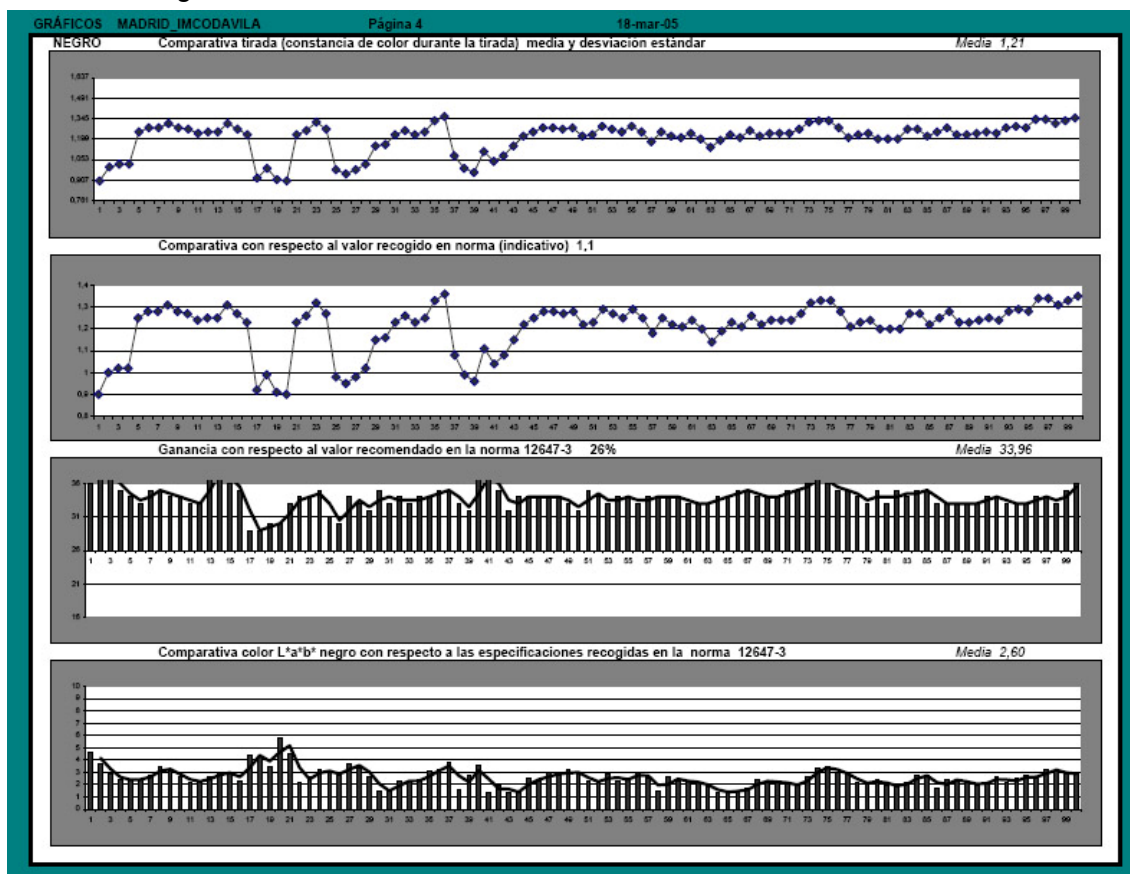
GRÁFICOS MADRID_IMCODAVILA Página 4 18-mar-05

NEGRO Comparativa tirada (constancia de color durante la tirada) media y desviacion estándar Media 1,21

1,637
1,491
1,345
1,199
1,053
0,907
0,761

1 3 5 7 9 11 13 15 17 19 21 23 25 27 29 31 33 35 37 39 41 43 45 47 49 51 53 55 57 59 61 63 65 67 69 71 73 75 77 79 81 83 85 87 89 91 93 95 97 99

Comparativa con respecto al valor recogido en norma (indicativo) 1,1

1,4
1,3
1,2
1,1
1
0,9
0,8

1 3 5 7 9 11 13 15 17 19 21 23 25 27 29 31 33 35 37 39 41 43 45 47 49 51 53 55 57 59 61 63 65 67 69 71 73 75 77 79 81 83 85 87 89 91 93 95 97 99

Ganancia con respecto al valor recomendado en la norma 12647-3 26% Media 33,96

36
31
26
21
16

1 3 5 7 9 11 13 15 17 19 21 23 25 27 29 31 33 35 37 39 41 43 45 47 49 51 53 55 57 59 61 63 65 67 69 71 73 75 77 79 81 83 85 87 89 91 93 95 97 99

Comparativa color L*a*b* negro con respecto a las especificaciones recogidas en la norma 12647-3 Media 2,60

10
9
8
7
6
5
4
3
2
1
0

1 3 5 7 9 11 13 15 17 19 21 23 25 27 29 31 33 35 37 39 41 43 45 47 49 51 53 55 57 59 61 63 65 67 69 71 73 75 77 79 81 83 85 87 89 91 93 95 97 99